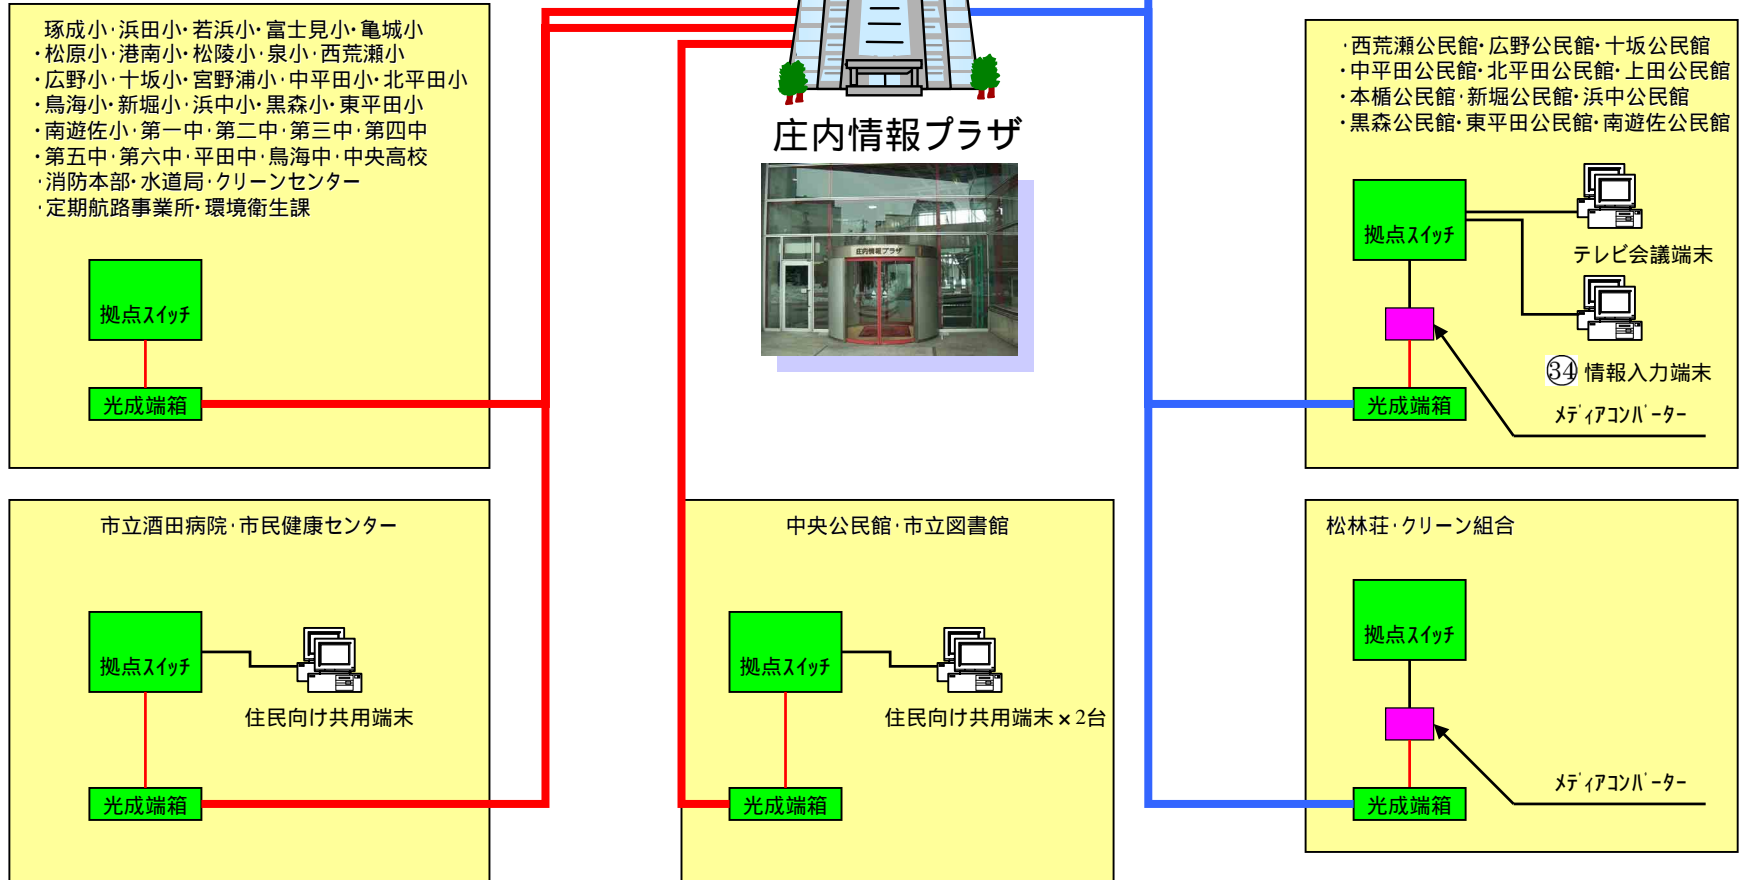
琢成小·浜田小·若浜小·富士見小·亀城小
·松原小·港南小·松陵小·泉小·西荒瀬小
·広野小·十坂小·宮野浦小·中平田小·北平田小
·鳥海小·新堀小·浜中小·黒森小·東平田小
·南遊佐小·第一中·第二中·第三中·第四中
·第五中·第六中·平田中·鳥海中·中央高校
·消防本部·水道局·クリーンセンター
·定期航路事業所·環境衛生課

拠点スイッチ

光成端箱

庄内情報プラザ

·西荒瀬公民館·広野公民館·十坂公民館
·中平田公民館·北平田公民館·上田公民館
·本楯公民館·新堀公民館·浜中公民館
·黒森公民館·東平田公民館·南遊佐公民館

拠点スイッチ

テレビ会議端末

34 情報入力端末

光成端箱

ﾒﾃﾞｨｱｺﾝﾊﾞｰﾀｰ

市立酒田病院·市民健康センター

拠点スイッチ

住民向け共用端末

光成端箱

中央公民館·市立図書館

拠点スイッチ

住民向け共用端末×2台

光成端箱

松林荘·クリーン組合

拠点スイッチ

ﾒﾃﾞｨｱｺﾝﾊﾞｰﾀｰ

光成端箱